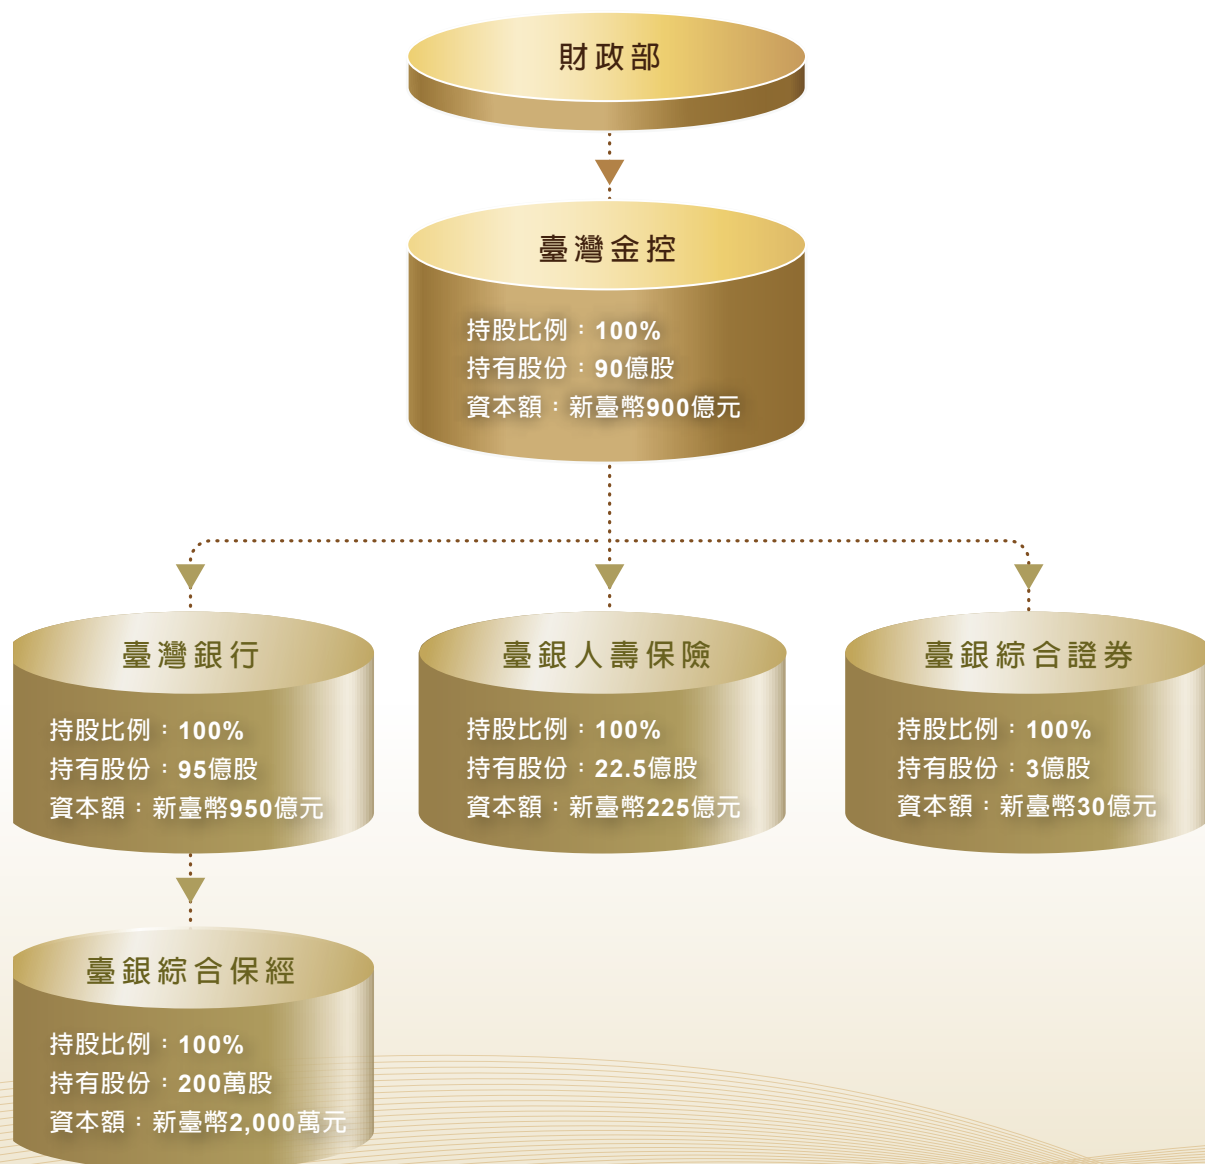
財政部

臺灣金控

持股比例：100%
持有股份：90億股
資本額：新臺幣900億元

臺灣銀行

持股比例：100%
持有股份：95億股
資本額：新臺幣950億元

臺銀人壽保險

持股比例：100%
持有股份：22.5億股
資本額：新臺幣225億元

臺銀綜合證券

持股比例：100%
持有股份：3億股
資本額：新臺幣30億元

臺銀綜合保經

持股比例：100%
持有股份：200萬股
資本額：新臺幣2,000萬元